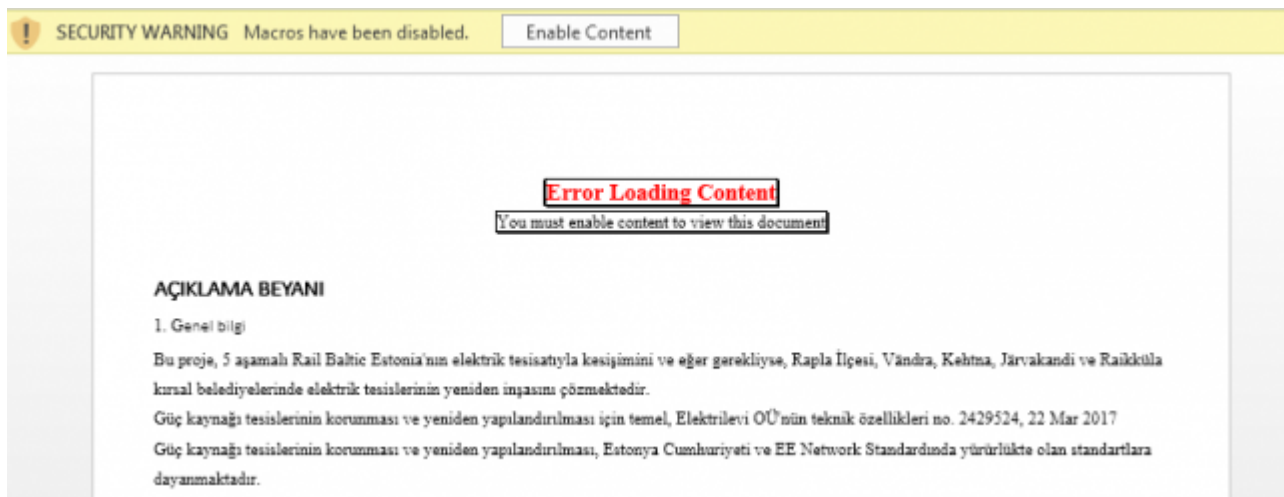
SECURITY WARNING Macros have been disabled. Enable Content

Error Loading Content
You must enable content to view this document

AÇIKLAMA BEYANI

1. Genel bilgi

Bu proje, 5 aşamalı Rail Baltic Estonia'nın elektrik tesisatıyla kesişimini ve eğer gerekliyse, Rapla İlçesi, Vändra, Kehtna, Järvakandi ve Raikküla kırsal belediyelerinde elektrik tesislerinin yeniden inşasını çözmektedir.
Güç kaynağı tesislerinin korunması ve yeniden yapılandırılması için temel, Elektrilevi OÜ'nün teknik özellikleri no. 2429524, 22 Mar 2017
Güç kaynağı tesislerinin korunması ve yeniden yapılandırılması, Estonya Cumhuriyeti ve EE Network Standardında yürürlükte olan standartlara dayanmaktadır.